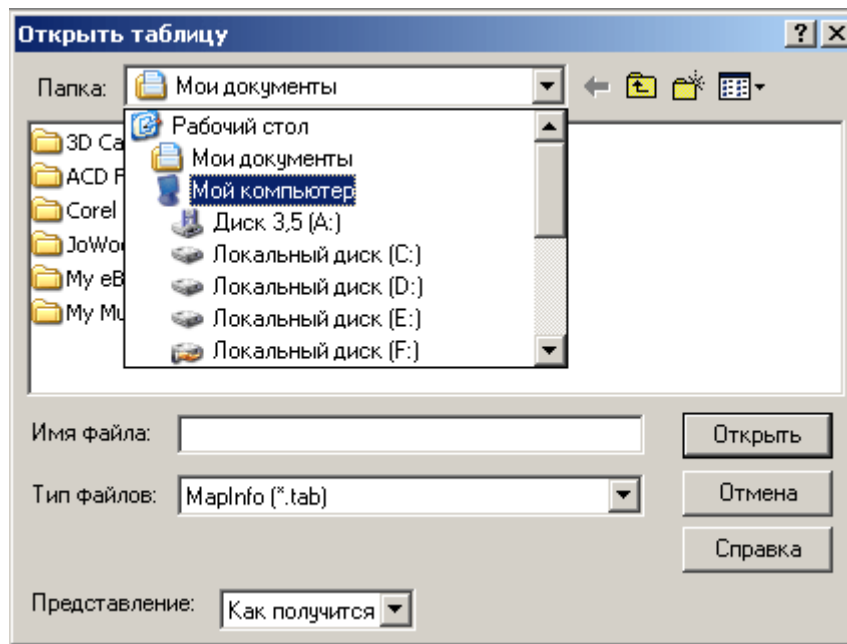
Открыть таблицу

? X

Папка: Мои документы

Рабочий стол
Мои документы
Мой компьютер
Диск 3,5 (A:)
Локальный диск (C:)
Локальный диск (D:)
Локальный диск (E:)
Локальный диск (F:)

3D Ca
ACD F
Corel
JoWo
My eB
My Mu

Имя файла:

Открыть

Тип файлов: MapInfo (*.tab)

Отмена

Справка

Представление: Как получится